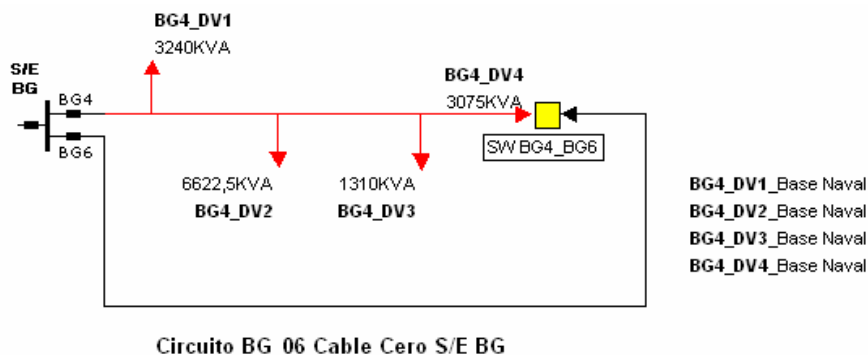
BG4_DV1
3240KVA

S/E
BG

BG4

BG6

BG4_DV4
3075KVA

SW BG4_BG6

6622,5KVA
BG4_DV2

1310KVA
BG4_DV3

BG4_DV1_Base Naval
BG4_DV2_Base Naval
BG4_DV3_Base Naval
BG4_DV4_Base Naval

Circuito BG 06 Cable Cero S/E BG